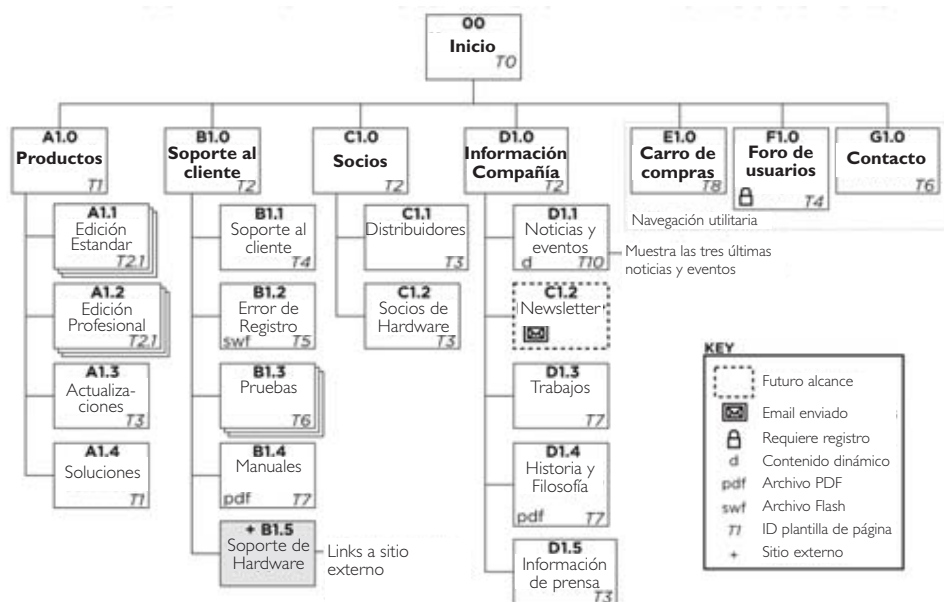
00
Inicio
T0

A1.0
Productos
T1

A1.1
Edición Estandar
T2.1

A1.2
Edición Profesional
T2.1

A1.3
Actualizaciones
T3

A1.4
Soluciones
T1

B1.0
Soporte al cliente
T2

B1.1
Soporte al cliente
T4

B1.2
Error de Registro
swf T5

B1.3
Pruebas
T6

B1.4
Manuales
pdf T7

+ B1.5
Soporte de Hardware

Links a sitio externo

C1.0
Socios
T2

C1.1
Distribuidores
T3

C1.2
Socios de Hardware
T3

D1.0
Información Compañía
T2

D1.1
Noticias y eventos
d T10

Muestra las tres últimas noticias y eventos

C1.2
Newsletter

D1.3
Trabajos
T7

D1.4
Historia y Filosofía
pdf T7

D1.5
Información de prensa
T3

E1.0
Carro de compras
T8

F1.0
Foro de usuarios
T4

G1.0
Contacto
T6

Navegación utilitaria

KEY
Futuro alcance
Email enviado
Requiere registro
d Contenido dinámico
pdf Archivo PDF
swf Archivo Flash
T1 ID plantilla de página
+ Sitio externo